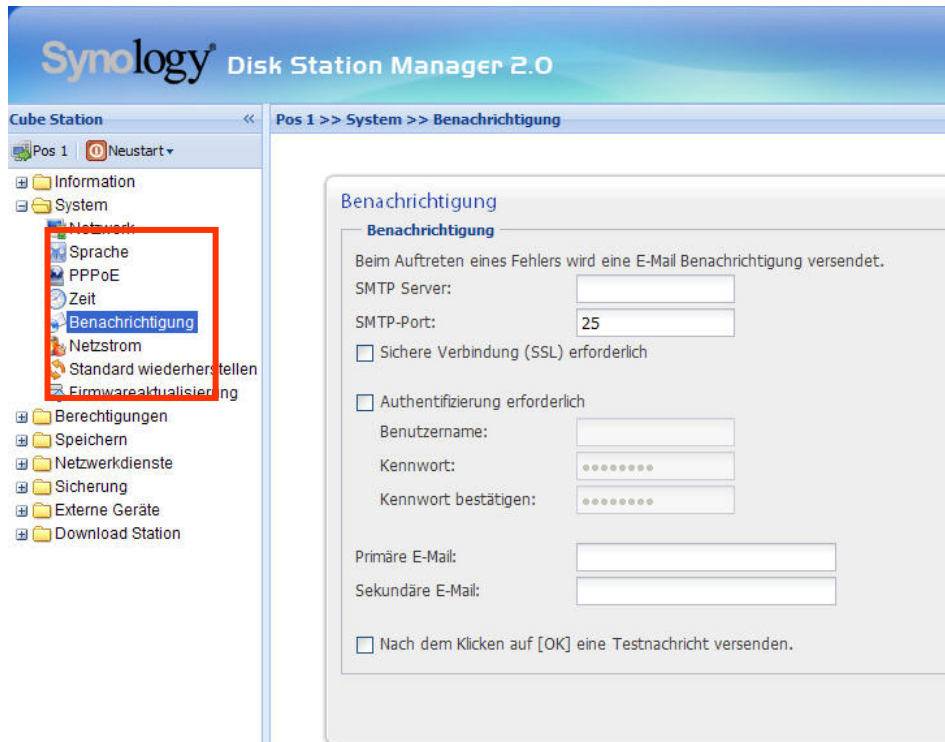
Synology® Disk Station Manager 2.0

Cube Station «

Pos 1 Neustart

Information
System
Netzwerk
Sprache
PPPoE
Zeit
Benachrichtigung
Netzstrom
Standard wiederherstellen
Firmwareaktualisierung
Berechtigungen
Speichern
Netzwerkdienste
Sicherung
Externe Geräte
Download Station

Pos 1 >> System >> Benachrichtigung

Benachrichtigung

Benachrichtigung

Beim Auftreten eines Fehlers wird eine E-Mail Benachrichtigung versendet.

SMTP Server:

SMTP-Port: 25

Sichere Verbindung (SSL) erforderlich

Authentifizierung erforderlich

Benutzername:

Kennwort: ••••••••

Kennwort bestätigen: ••••••••

Primäre E-Mail:

Sekundäre E-Mail:

Nach dem Klicken auf [OK] eine Testnachricht versenden.